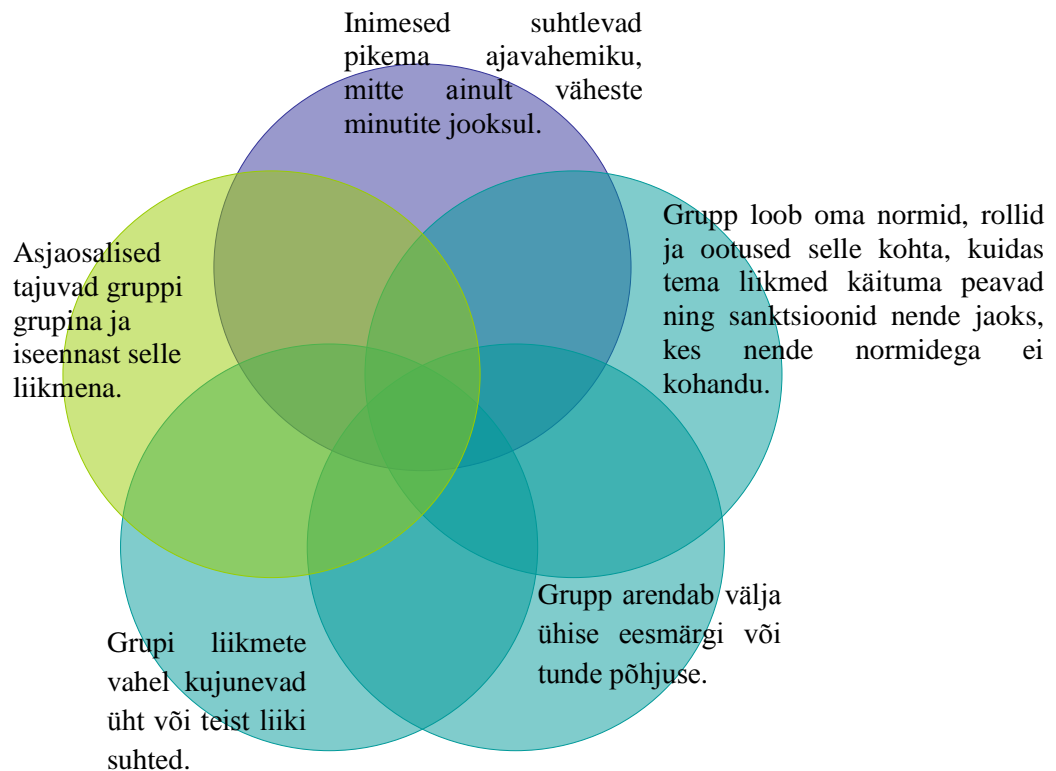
Inimesed suhtlevad pikema ajavahemiku, mitte ainult väheste minutite jooksul.

Grupp loob oma normid, rollid ja ootused selle kohta, kuidas tema liikmed käituma peavad ning sanktsioonid nende jaoks, kes nende normidega ei kohandu.

Asjaosalised tajuvad gruppi grupina ja iseennast selle liikmena.

Grupp arendab välja ühise eesmärgi või tunde põhjuse.

Grupi liikmete vahel kujunevad üht või teist liiki suhted.